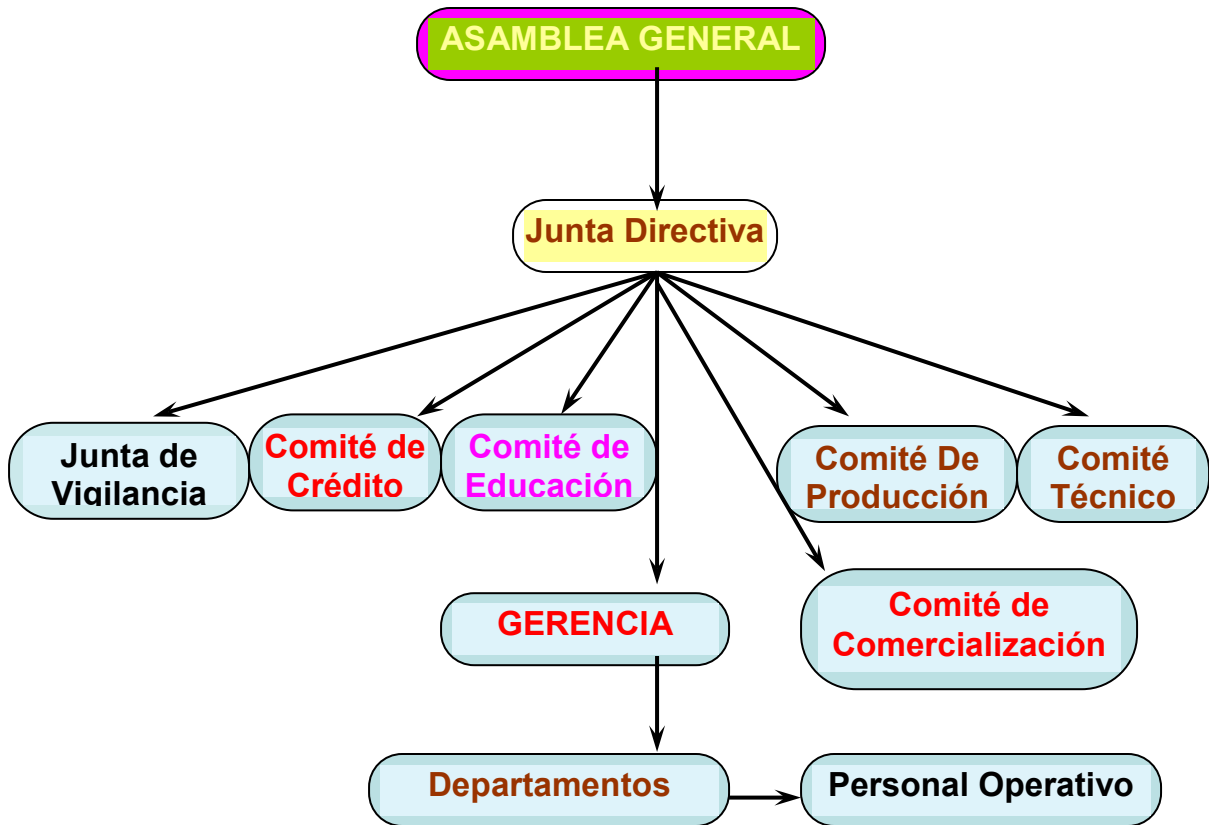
ASAMBLEA GENERAL

Junta Directiva

Junta de Vigilancia

Comité de Crédito

Comité de Educación

Comité De Producción

Comité Técnico

GERENCIA

Comité de Comercialización

Departamentos

Personal Operativo